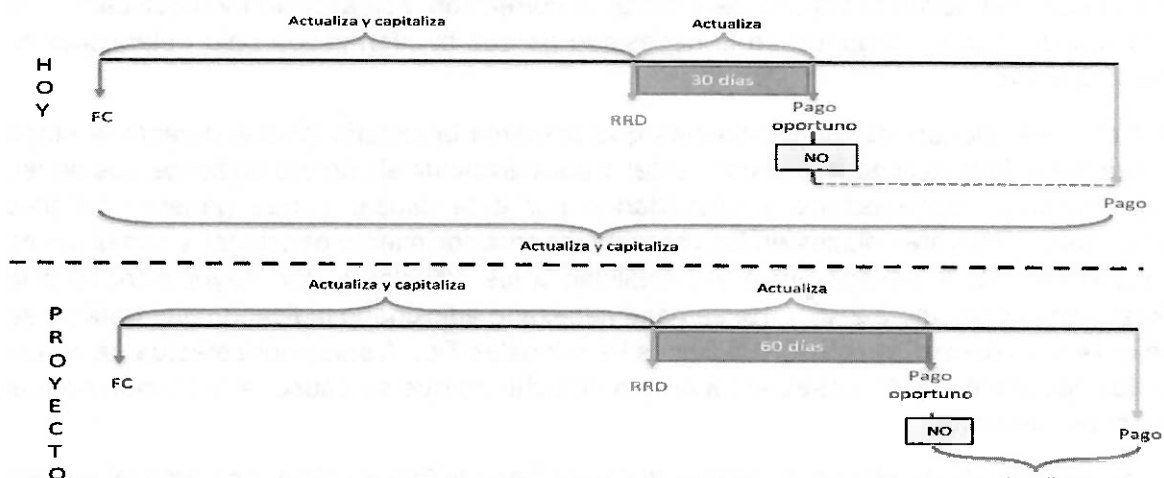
Actualiza y capitaliza

Actualiza

H
O
Y

30 días

FC

RRD

Pago oportuno

NO

Pago

Actualiza y capitaliza

Actualiza y capitaliza

Actualiza

P
R
O
Y
E
C
T
O

60 días

FC

RRD

Pago oportuno

NO

Pago